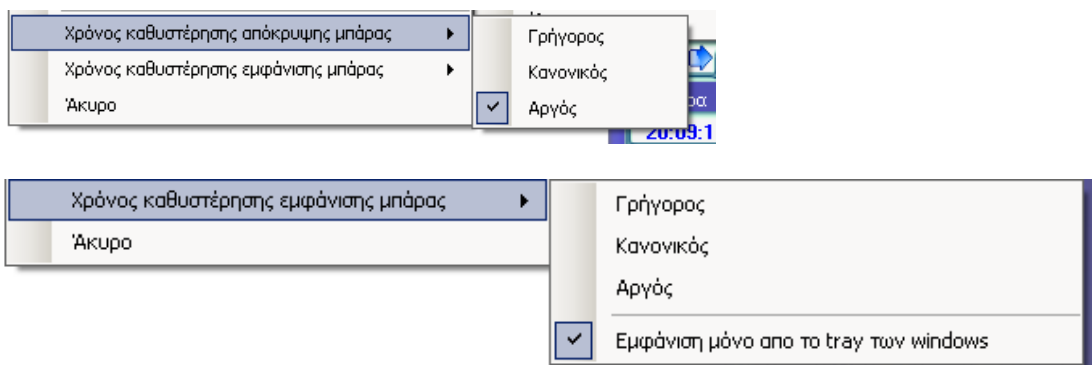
Χρόνος καθυστέρησης απόκρυψης μπάρας
Χρόνος καθυστέρησης εμφάνισης μπάρας
Άκυρο

Γρήγορος
Κανονικός
Αργός

ρα
20:09:1

Χρόνος καθυστέρησης εμφάνισης μπάρας
Άκυρο

Γρήγορος
Κανονικός
Αργός
Εμφάνιση μόνο απο το tray των windows